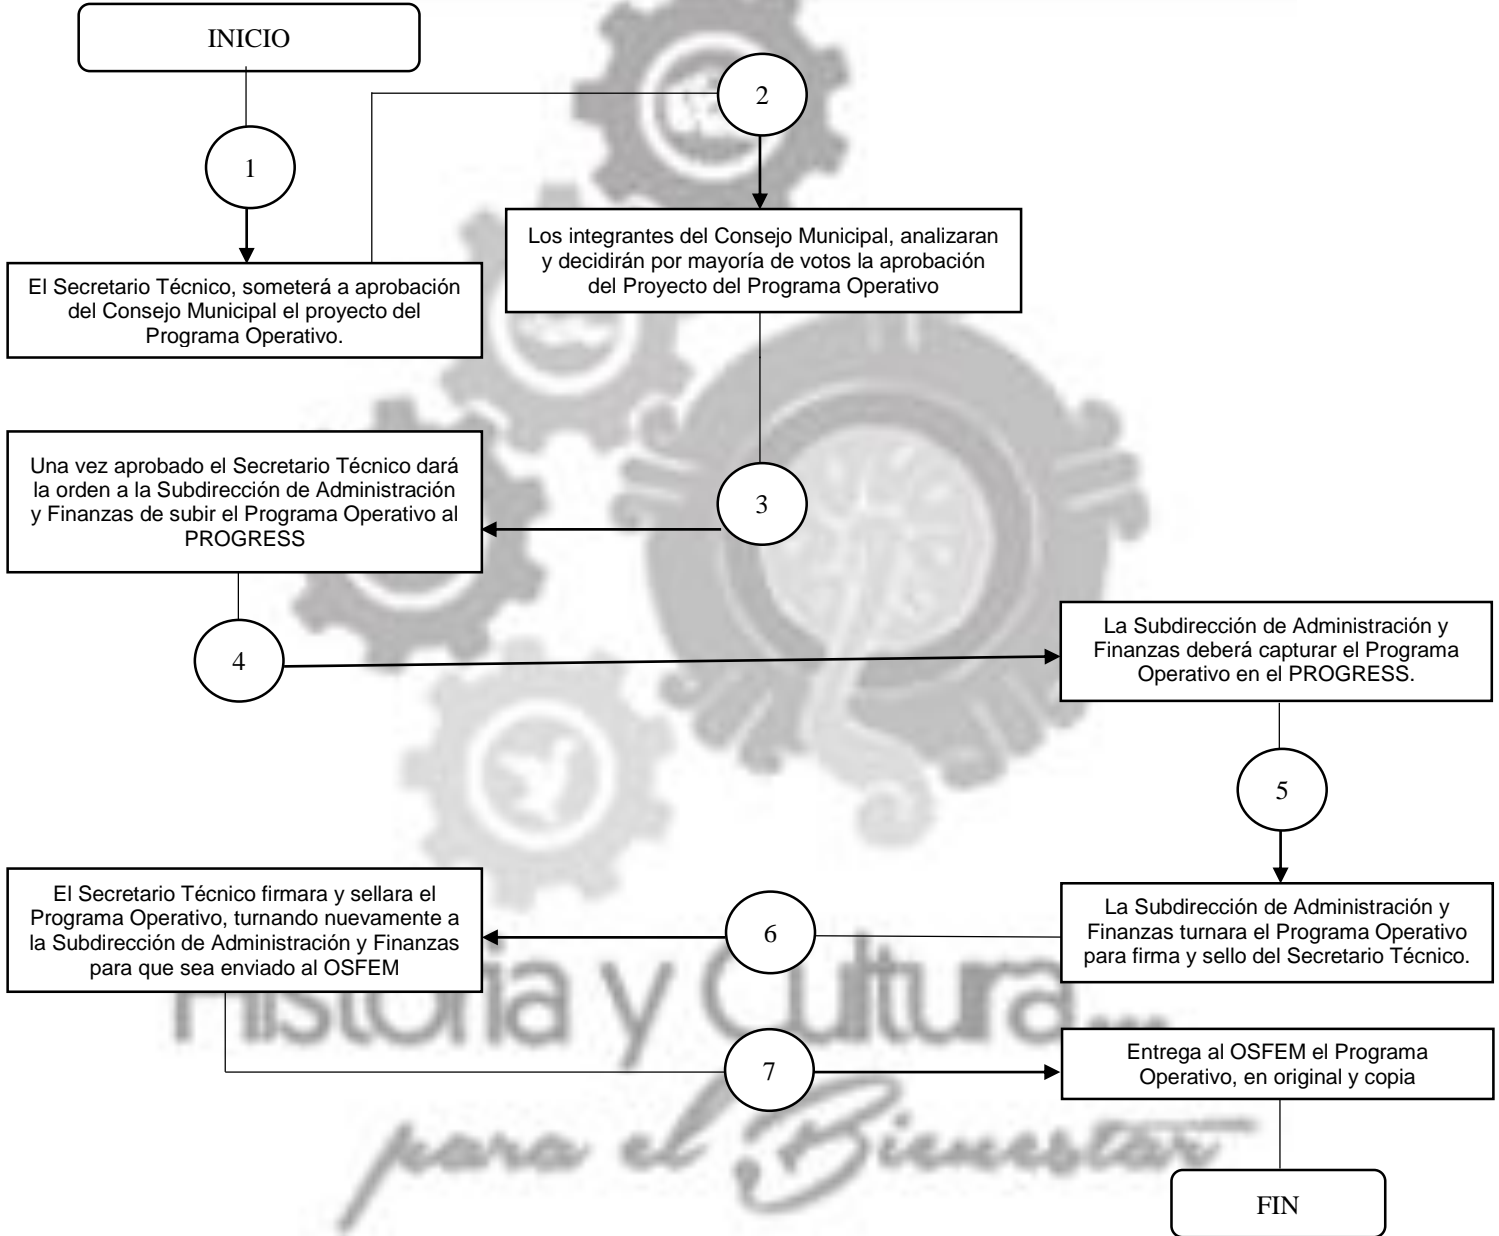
INICIO

1

El Secretario Técnico, someterá a aprobación del Consejo Municipal el proyecto del Programa Operativo.

2

Los integrantes del Consejo Municipal, analizaran y decidirán por mayoría de votos la aprobación del Proyecto del Programa Operativo

3

Una vez aprobado el Secretario Técnico dará la orden a la Subdirección de Administración y Finanzas de subir el Programa Operativo al PROGRESS

4

La Subdirección de Administración y Finanzas deberá capturar el Programa Operativo en el PROGRESS.

5

La Subdirección de Administración y Finanzas turnara el Programa Operativo para firma y sello del Secretario Técnico.

6

El Secretario Técnico firmara y sellara el Programa Operativo, turnando nuevamente a la Subdirección de Administración y Finanzas para que sea enviado al OSFEM

7

Entrega al OSFEM el Programa Operativo, en original y copia

FIN

Historia y Cultura...
para el Bienestar